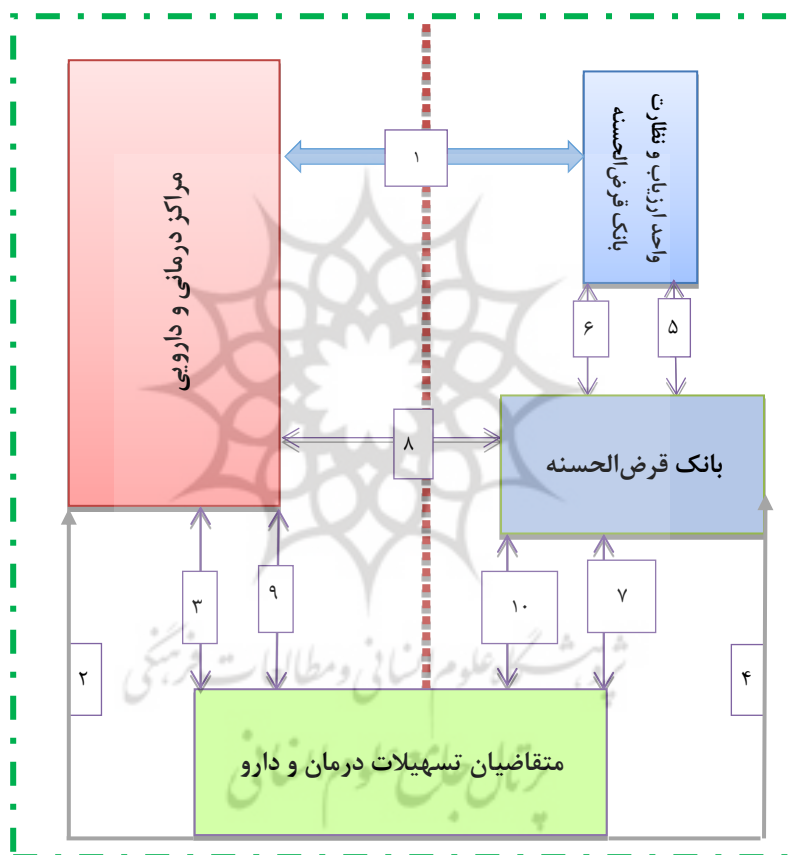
مراکز درمانی و دارویی

واحد ارزیاب و نظارت بانک قرض‌الحسنه

۱

۶

۵

۸

بانک قرض‌الحسنه

۳

۹

۱۰

۷

۲

۴

متقاضیان تسهیلات درمان و دارو

پژوهشگاه علوم انسانی و مطالعات فرهنگی

پرتال جامع علوم انسانی